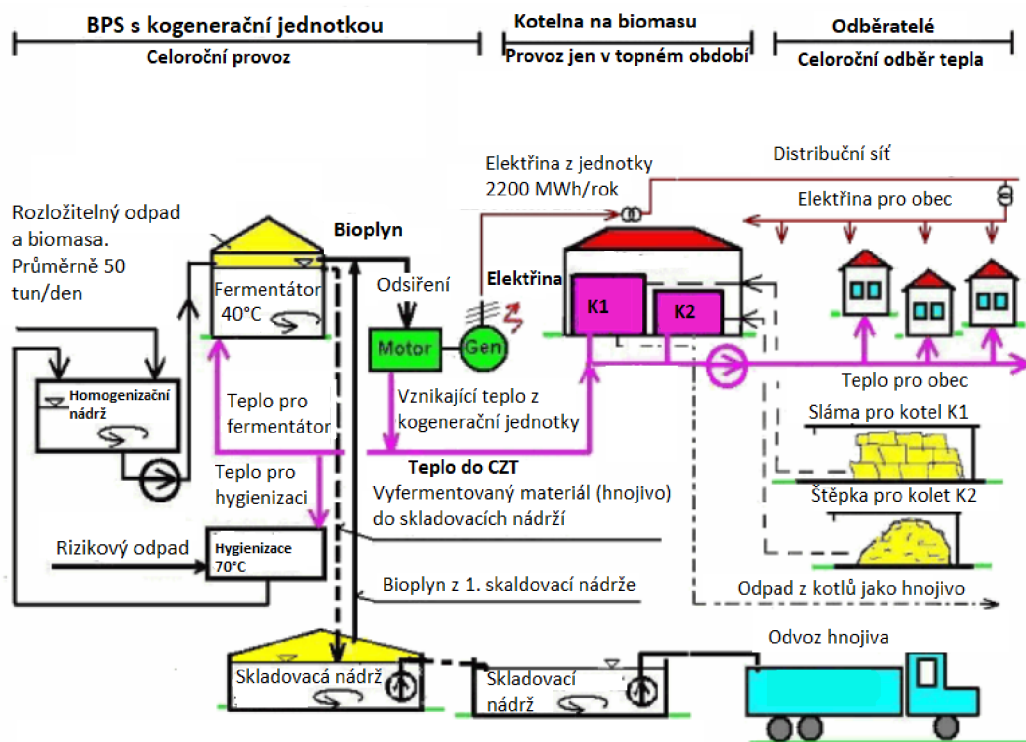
BPS s kogenerační jednotkou
Celoroční provoz

Kotelna na biomasu
Provoz jen v topném období

Odběratelé
Celoroční odběr tepla

Elektřina z jednotky
2200 MWh/rok

Distribuční síť

Elektřina pro obec

Rozložitelný odpad a biomasa. Průměrně 50 tun/den

Bioplyn

Fermentátor
40°C

Odsíření

Elektřina

K1

K2

Motor

Gen

Homogenizační nádrž

Teplo pro fermentátor

Vznikající teplo z kogenerační jednotky

Teplo pro obec

Sláma pro kotel K1

Teplo pro hygienizaci

Teplo do CZT

Vyfermentovaný materiál (hnojivo) do skladovacích nádrží

Štěpka pro kolet K2

Rizikový odpad

Hygienizace
70°C

Bioplyn z 1. skaldovací nádrže

Odpad z kotlů jako hnojivo

Odvoz hnojiva

Skladovacá nádrž

Skladovací nádrž